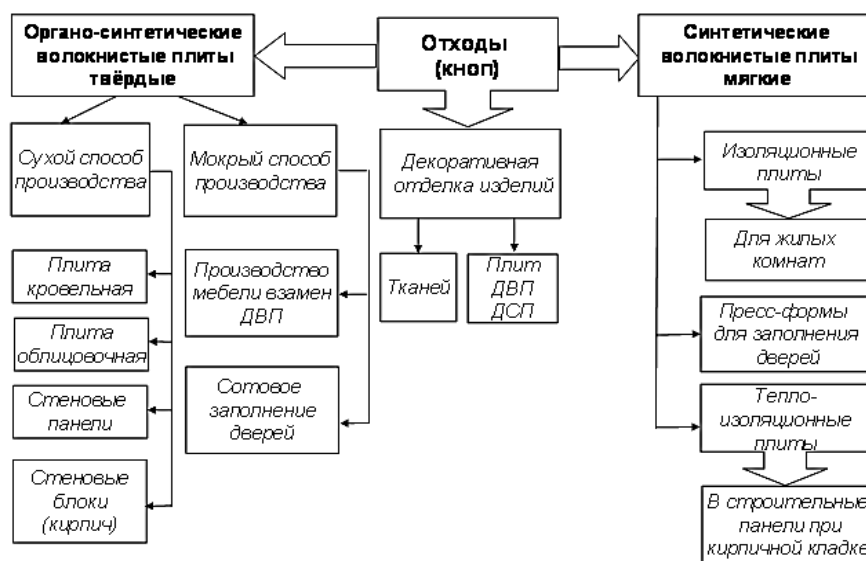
Органо-синтетические волокнистые плиты твёрдые

Отходы (кноп)

Синтетические волокнистые плиты мягкие

Сухой способ производства

Мокрый способ производства

Декоративная отделка изделий

Изоляционные плиты

Для жилых комнат

Плита кровельная

Производство мебели взамен ДВП

Тканей

Плит ДВП ДСП

Плита облицовочная

Пресс-формы для заполнения дверей

Стеновые панели

Сотовое заполнение дверей

Тепло-изоляционные плиты

Стеновые блоки (кирпич)

В строительные панели при кирпичной кладке